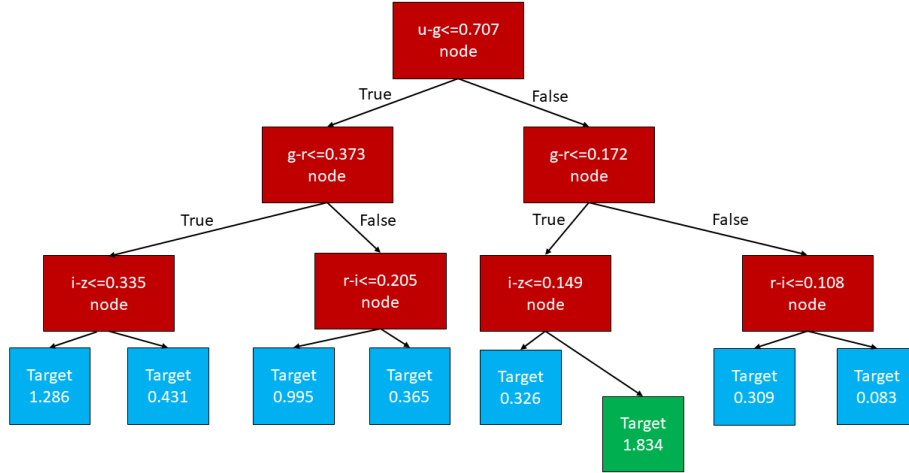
u-g<=0.707
node

True

False

g-r<=0.373
node

g-r<=0.172
node

True

False

True

False

i-z<=0.335
node

r-i<=0.205
node

i-z<=0.149
node

r-i<=0.108
node

Target
1.286

Target
0.431

Target
0.995

Target
0.365

Target
0.326

Target
1.834

Target
0.309

Target
0.083